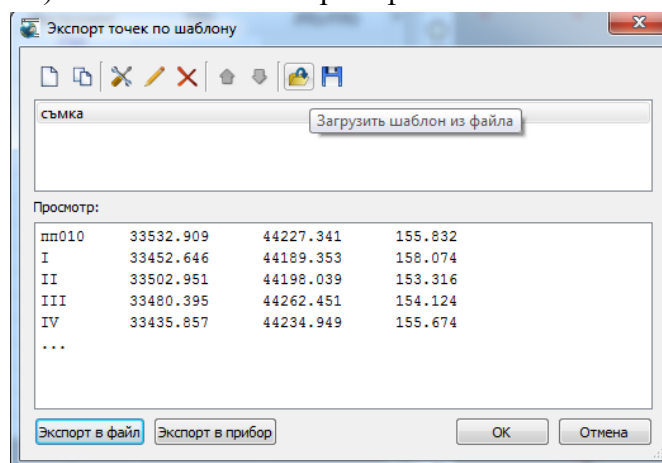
Экспорт точек по шаблону

съмка

Загрузить шаблон из файла

Просмотр:

| | | | |
|---|---|---|---|
| пп010 | 33532.909 | 44227.341 | 155.832 |
| I | 33452.646 | 44189.353 | 158.074 |
| II | 33502.951 | 44198.039 | 153.316 |
| III | 33480.395 | 44262.451 | 154.124 |
| IV | 33435.857 | 44234.949 | 155.674 |

...

Экспорт в файл
Экспорт в прибор
OK
Отмена